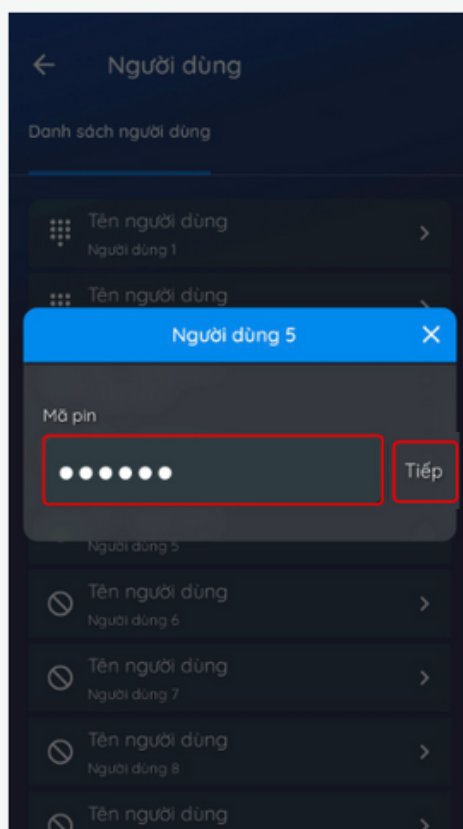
Người dùng

Danh sách người dùng

Tên người dùng
Người dùng 1

Tên người dùng

Người dùng 5

Mã pin

●●●●●●

Tiếp

Người dùng 5

Tên người dùng
Người dùng 6

Tên người dùng
Người dùng 7

Tên người dùng
Người dùng 8

Tên người dùng